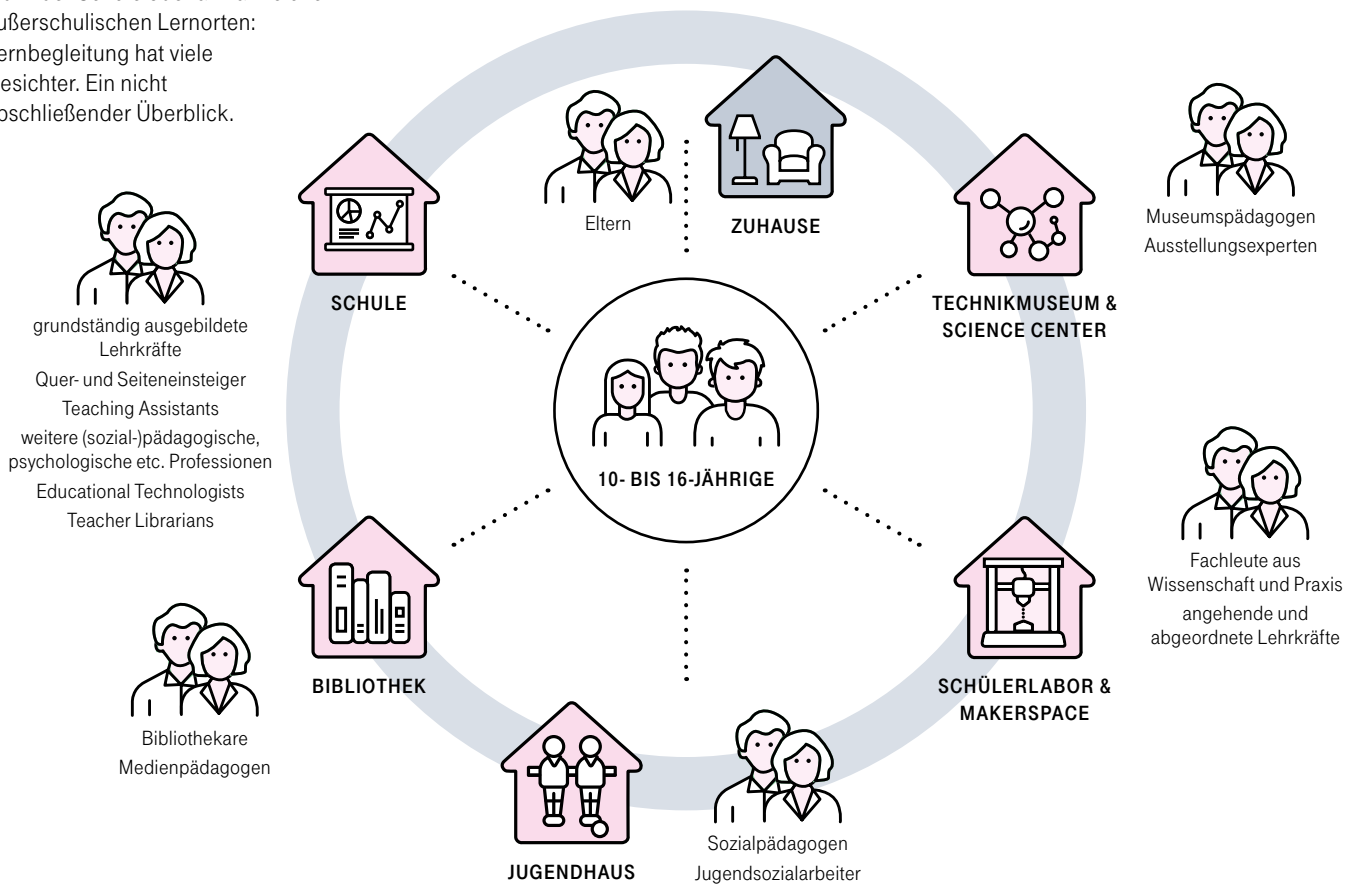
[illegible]ußerschulischen Lernorten: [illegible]ernbegleitung hat viele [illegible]esichter. Ein nicht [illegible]bschließender Überblick.

Eltern

ZUHAUSE

SCHULE

grundständig ausgebildete Lehrkräfte
Quer- und Seiteneinsteiger
Teaching Assistants
weitere (sozial-)pädagogische, psychologische etc. Professionen
Educational Technologists
Teacher Librarians

Museumspädagogen
Ausstellungsexperten

TECHNIKMUSEUM & SCIENCE CENTER

10- BIS 16-JÄHRIGE

Fachleute aus Wissenschaft und Praxis
angehende und abgeordnete Lehrkräfte

BIBLIOTHEK

Bibliothekare
Medienpädagogen

SCHÜLERLABOR & MAKERSPACE

JUGENDHAUS

Sozialpädagogen
Jugendsozialarbeiter